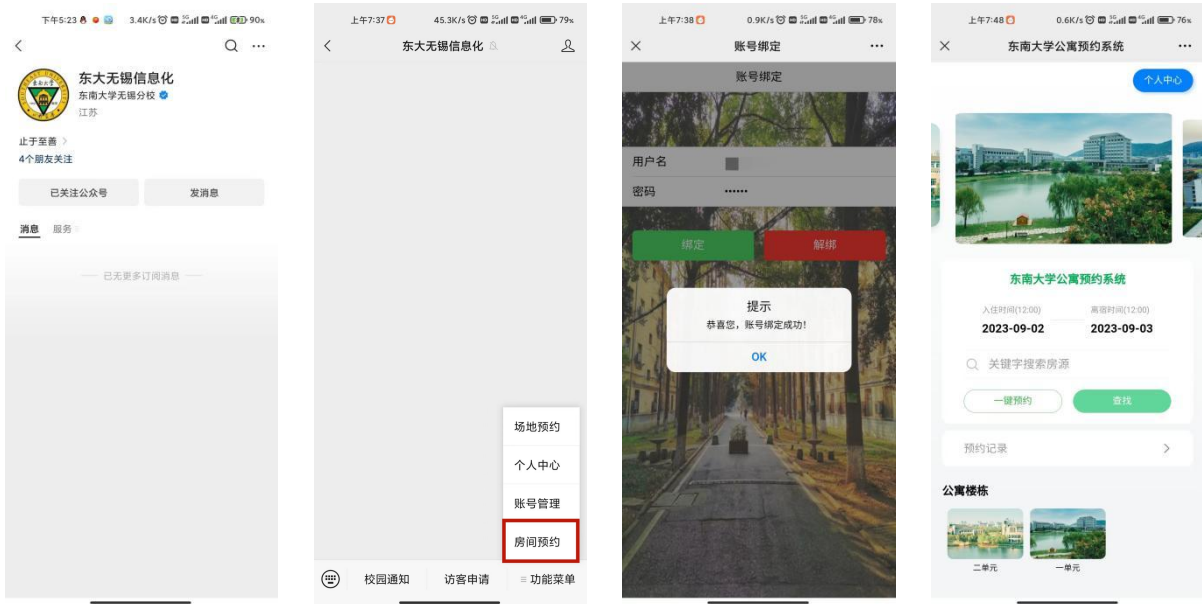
下午5:23 3.4K/s 90%

东大无锡信息化
东南大学无锡分校
江苏

止于至善 >
4个朋友关注

已关注公众号
发消息

消息 服务

已无更多订阅消息

上午7:37 45.3K/s 79%

东大无锡信息化

场地预约
个人中心
账号管理
房间预约

校园通知
访客申请
≡ 功能菜单

上午7:38 0.9K/s 78%

账号绑定

账号绑定

用户名
密码 ••••••

绑定
解绑

提示
恭喜您，账号绑定成功!
OK

上午7:48 0.6K/s 76%

东南大学公寓预约系统

个人中心

东南大学公寓预约系统

入住时间(12:00)
2023-09-02
离宿时间(12:00)
2023-09-03

关键字搜索房源

一键预约
查找

预约记录 >

公寓楼栋

二单元
一单元